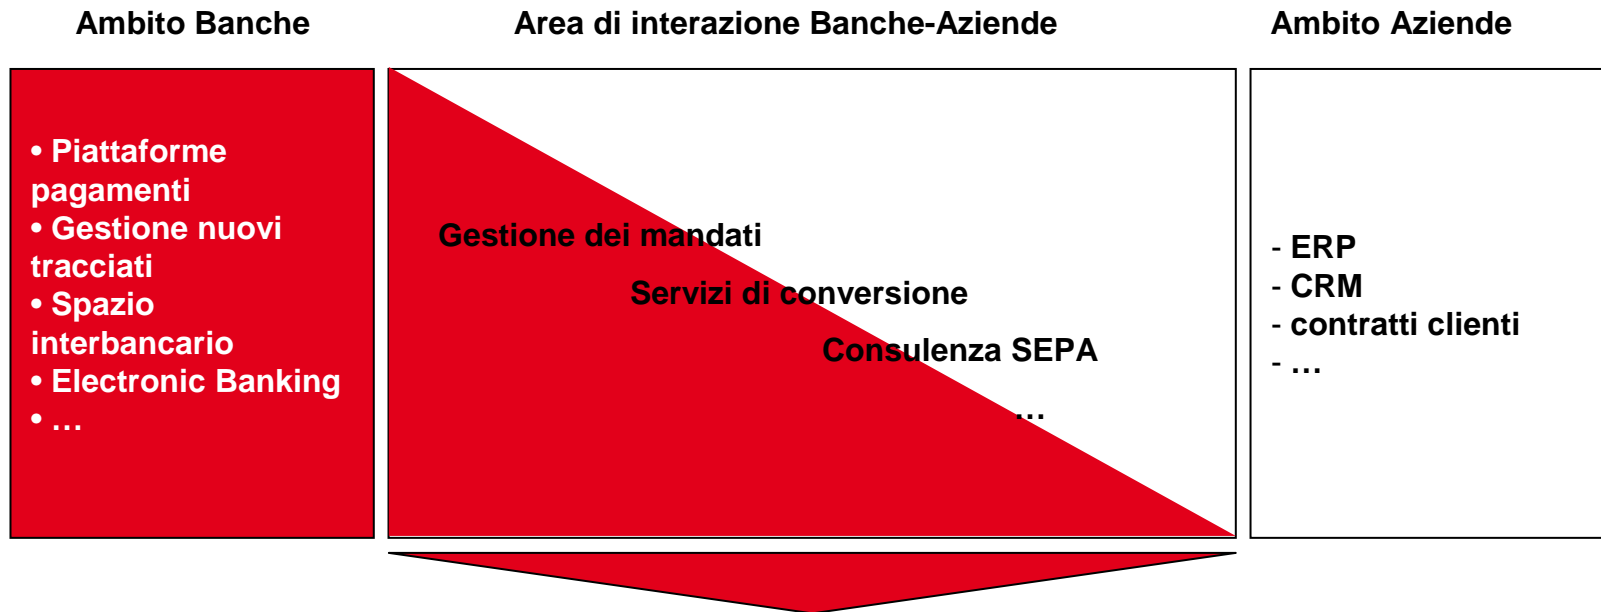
Ambito Banche

• Piattaforme pagamenti
• Gestione nuovi tracciati
• Spazio interbancario
• Electronic Banking
• …

Area di interazione Banche-Aziende

Gestione dei mandati

Servizi di conversione

Consulenza SEPA

…

Ambito Aziende

- ERP
- CRM
- contratti clienti
- …